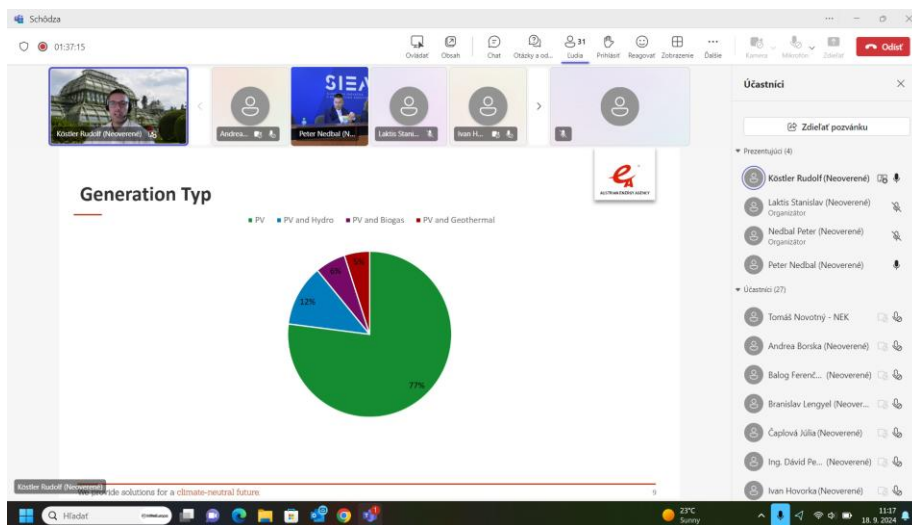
Schôdza

01:37:15

Ovládať Obsah Chat Otázky a od... Ľudia 31 Prihlásiť Reagovať Zobrazenie Ďalšie Kamera Mikrofón Zdieľať Odísť

Köstler Rudolf (Neoverené) Andrea... Peter Nedbal (N... Laktis Stani... Ivan H...

Generation Typ

PV PV and Hydro PV and Biogas PV and Geothermal

77%
12%
6%
5%

We provide solutions for a climate-neutral future.

9

Köstler Rudolf (Neoverené)

Účastníci

Zdieľať pozvánku

Prezentujúci (4)
Köstler Rudolf (Neoverené)
Laktis Stanislav (Neoverené)
Organizátor
Nedbal Peter (Neoverené)
Organizátor
Peter Nedbal (Neoverené)

Účastníci (27)
Tomáš Novotný - NEK
Andrea Borska (Neoverené)
Balog Ferenč... (Neoverené)
Branislav Lengyel (Neover...
Čaplová Júlia (Neoverené)
Ing. Dávid Pe... (Neoverené)
Ivan Hovorka (Neoverené)

Hľadať

23°C Sunny

11:17
18. 9. 2024